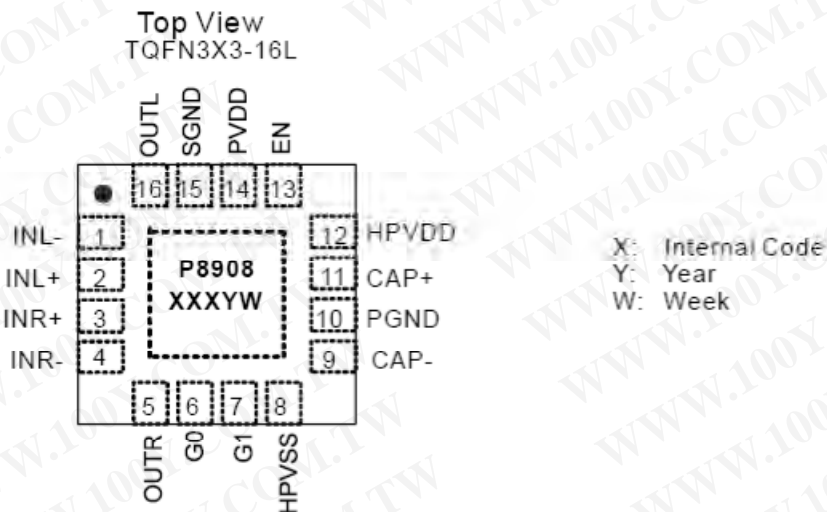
Top View
TQFN3X3-16L

OUTL SGND PVDD EN
16 15 14 13

INL- 1
INL+ 2
INR+ 3
INR- 4

P8908
XXXYW

12 HPVDD
11 CAP+
10 PGND
9 CAP-

5 6 7 8
OUTR G0 G1 HPVSS

X: Internal Code
Y: Year
W: Week

WWW.100Y.COM.TW